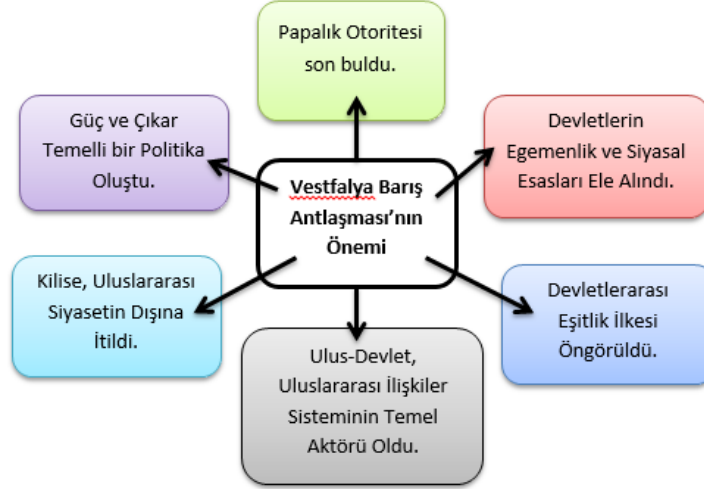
Vestfalya Barış Antlaşması'nın Önemi

Papalık Otoritesi son buldu.

Devletlerin Egemenlik ve Siyasal Esasları Ele Alındı.

Devletlerarası Eşitlik İlkesi Öngörüldü.

Ulus-Devlet, Uluslararası İlişkiler Sisteminin Temel Aktörü Oldu.

Kilise, Uluslararası Siyasetin Dışına İtildi.

Güç ve Çıkar Temelli bir Politika Oluştu.